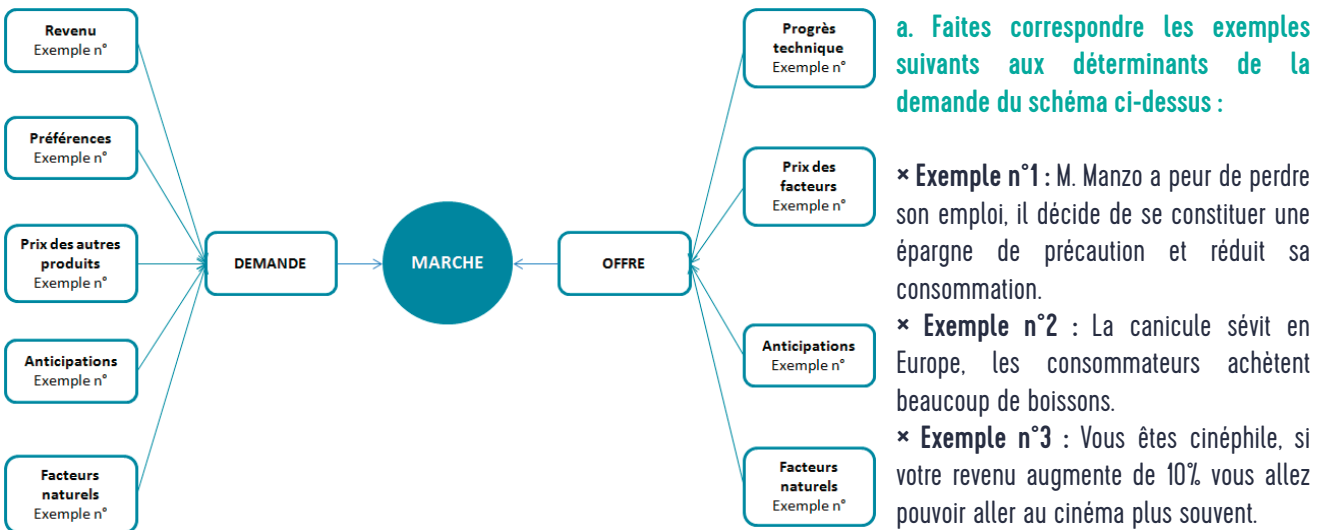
Revenu
Exemple n°

Préférences
Exemple n°

Prix des autres produits
Exemple n°

Anticipations
Exemple n°

Facteurs naturels
Exemple n°

DEMANDE

MARCHE

OFFRE

Progrès technique
Exemple n°

Prix des facteurs
Exemple n°

Anticipations
Exemple n°

Facteurs naturels
Exemple n°

a. Faites correspondre les exemples suivants aux déterminants de la demande du schéma ci-dessus :

× Exemple n°1 : M. Manzo a peur de perdre son emploi, il décide de se constituer une épargne de précaution et réduit sa consommation.
× Exemple n°2 : La canicule sévit en Europe, les consommateurs achètent beaucoup de boissons.
× Exemple n°3 : Vous êtes cinéphile, si votre revenu augmente de 10% vous allez pouvoir aller au cinéma plus souvent.